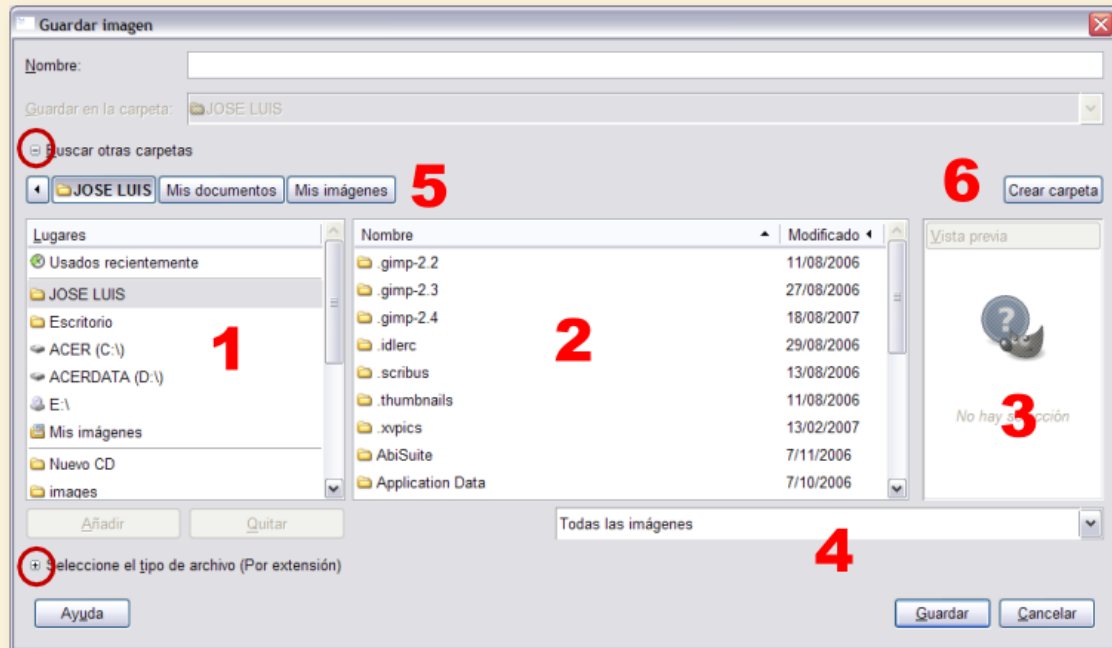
Guardar imagen

Nombre:

Guardar en la carpeta: JOSE LUIS

Buscar otras carpetas

JOSE LUIS | Mis documentos | Mis imágenes

5

6

Crear carpeta

Lugares
Usados recientemente
JOSE LUIS
Escritorio
ACER (C:\)
ACERDATA (D:\)
E:\
Mis imágenes
Nuevo CD
images

1

| Nombre | Modificado |
|---|---|
| .gimp-2.2 | 11/08/2006 |
| .gimp-2.3 | 27/08/2006 |
| .gimp-2.4 | 18/08/2007 |
| .idlerc | 29/08/2006 |
| .scribus | 13/08/2006 |
| .thumbnails | 11/08/2006 |
| .xvpics | 13/02/2007 |
| AbiSuite | 7/11/2006 |
| Application Data | 7/10/2006 |

2

Vista previa

No hay s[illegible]cción

3

Añadir
Quitar

Todas las imágenes

4

Seleccione el tipo de archivo (Por extensión)

Ayuda

Guardar
Cancelar